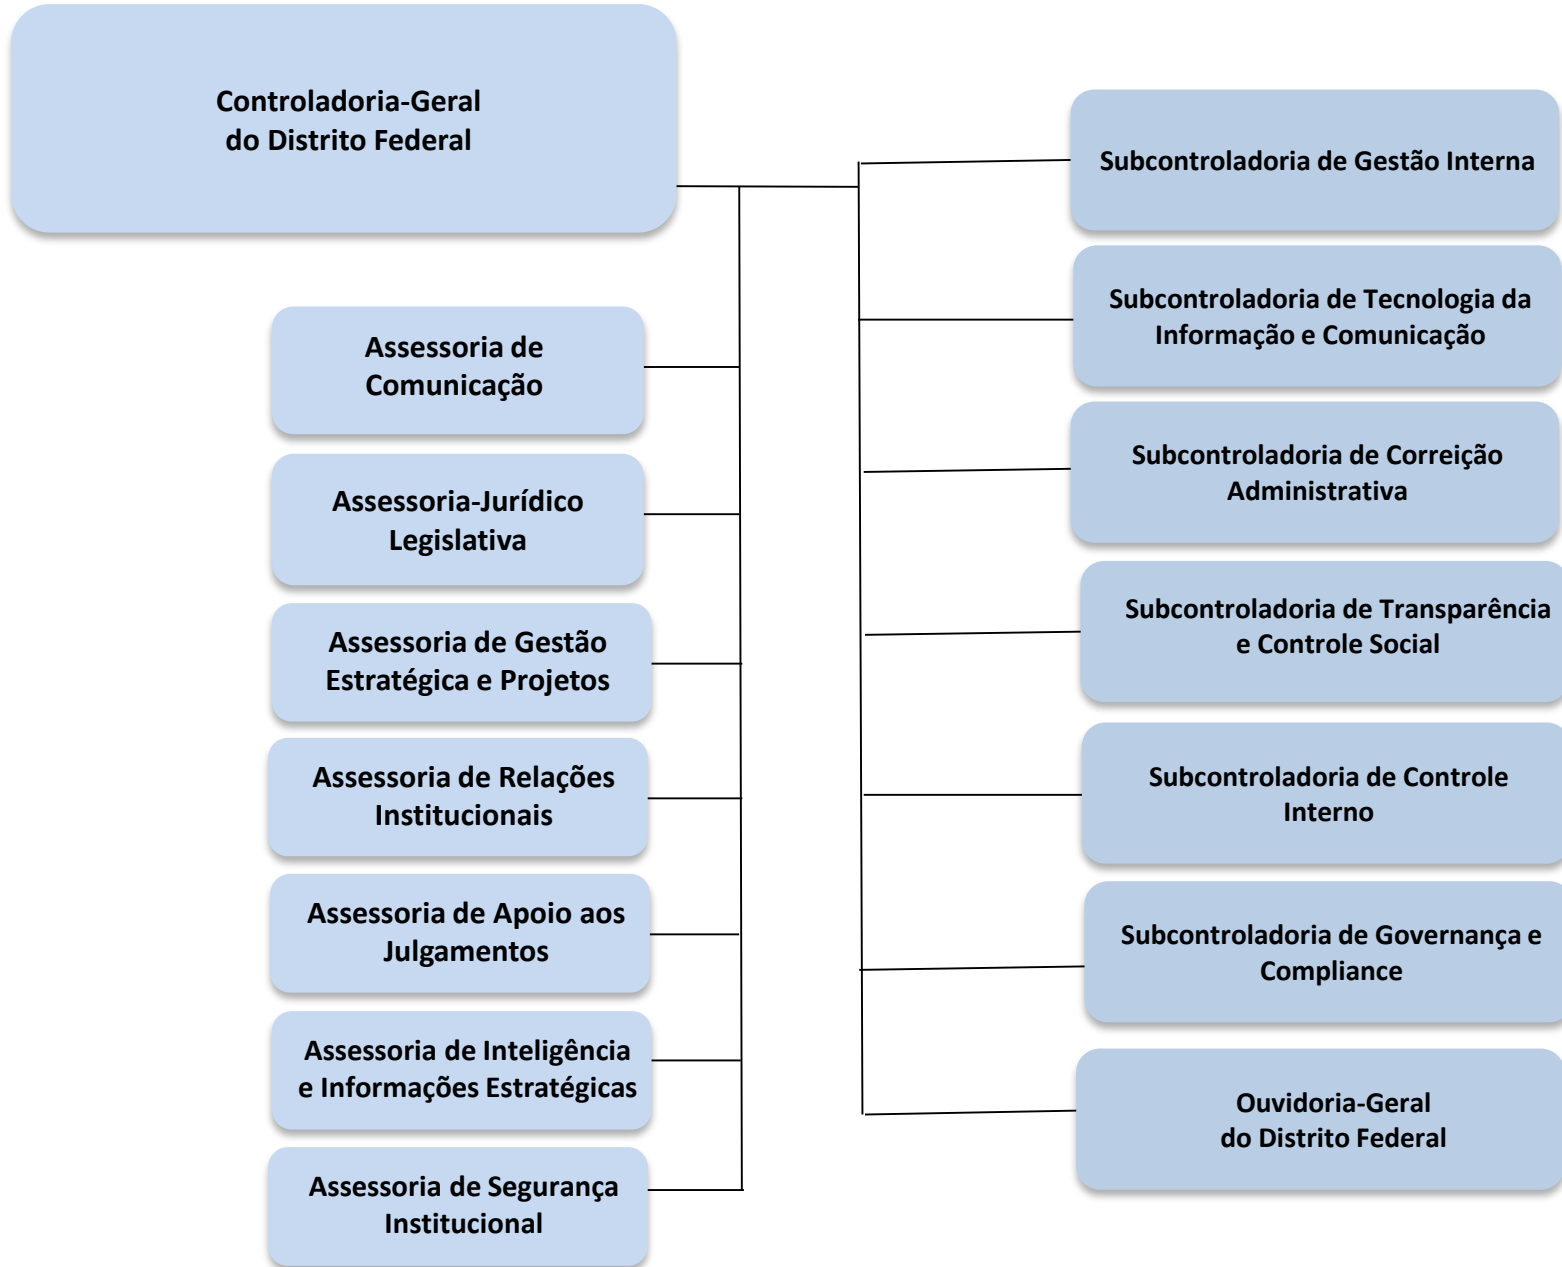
Controladoria-Geral do Distrito Federal

Assessoria de Comunicação

Assessoria-Jurídico Legislativa

Assessoria de Gestão Estratégica e Projetos

Assessoria de Relações Institucionais

Assessoria de Apoio aos Julgamentos

Assessoria de Inteligência e Informações Estratégicas

Assessoria de Segurança Institucional

Subcontroladoria de Gestão Interna

Subcontroladoria de Tecnologia da Informação e Comunicação

Subcontroladoria de Correição Administrativa

Subcontroladoria de Transparência e Controle Social

Subcontroladoria de Controle Interno

Subcontroladoria de Governança e Compliance

Ouvidoria-Geral do Distrito Federal